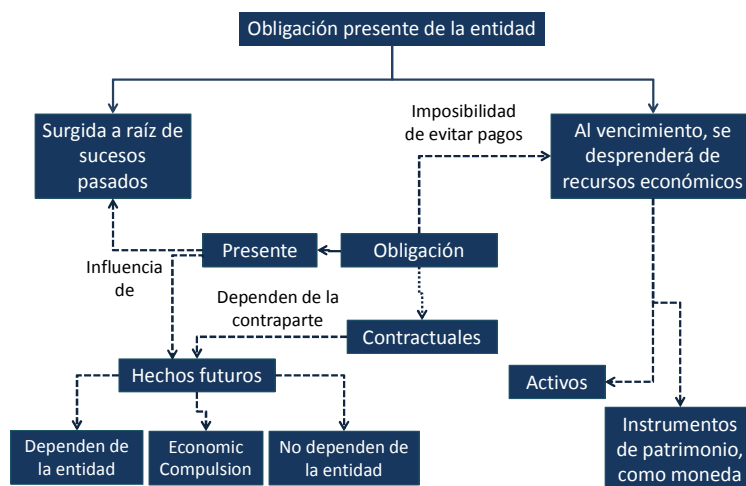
Obligación presente de la entidad

Surgida a raíz de sucesos pasados

Imposibilidad de evitar pagos

Al vencimiento, se desprenderá de recursos económicos

Presente

Obligación

Influencia de

Dependen de la contraparte

Contractuales

Hechos futuros

Activos

Dependen de la entidad

Economic Compulsion

No dependen de la entidad

Instrumentos de patrimonio, como moneda